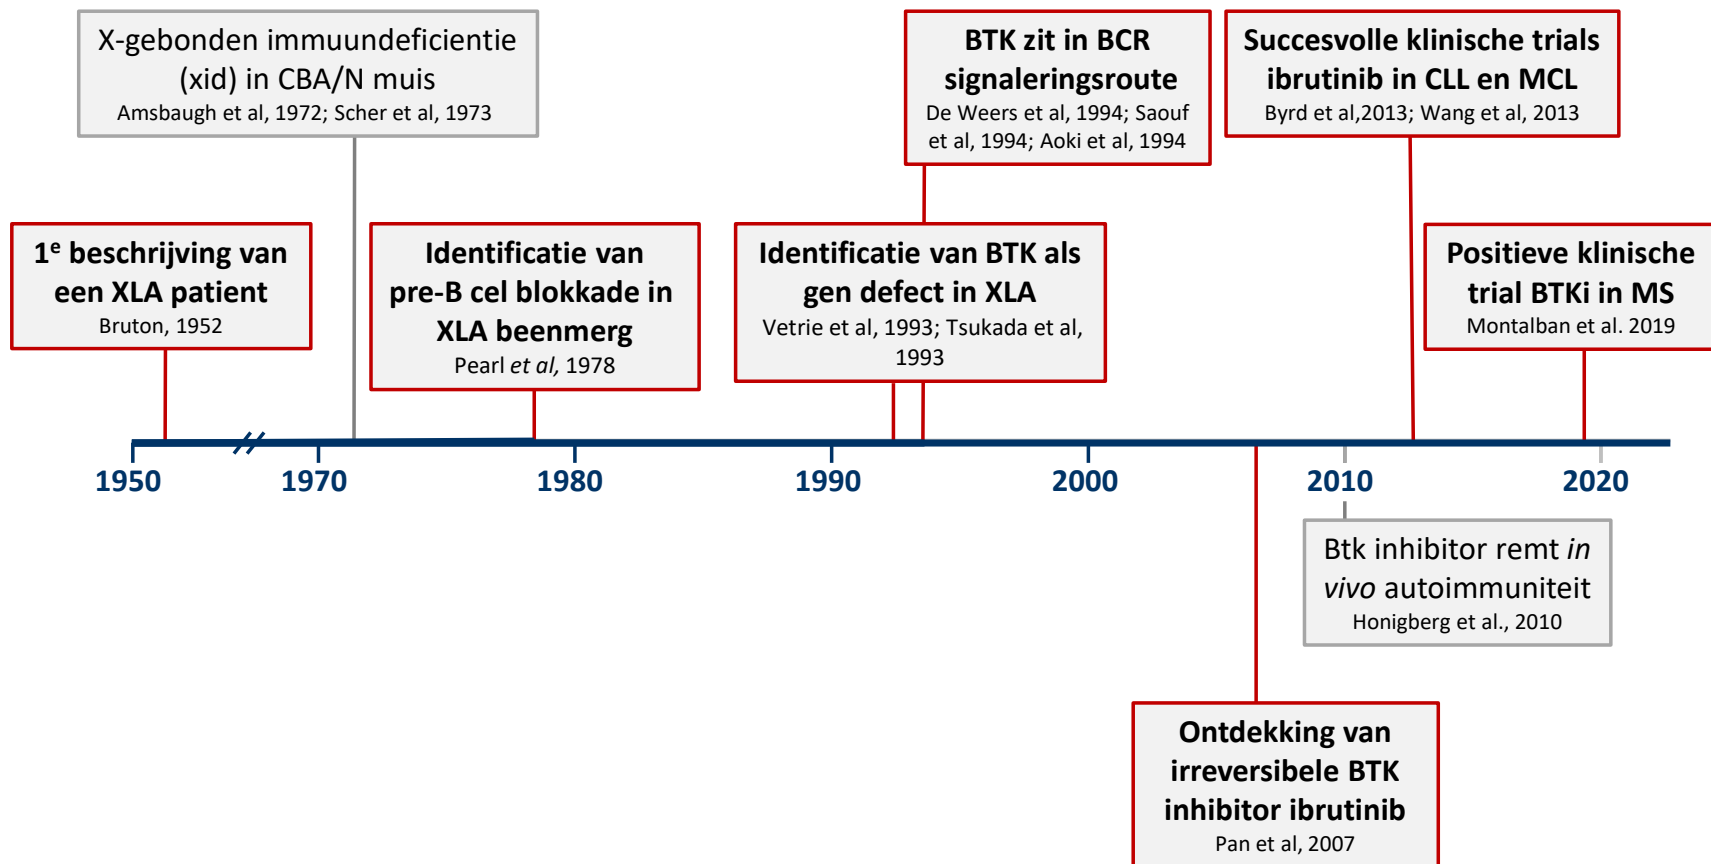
X-gebonden immuundeficientie (xid) in CBA/N muis
Amsbaugh et al, 1972; Scher et al, 1973

BTK zit in BCR signaleringsroute
De Weers et al, 1994; Saouf et al, 1994; Aoki et al, 1994

Succesvolle klinische trials ibrutinib in CLL en MCL
Byrd et al,2013; Wang et al, 2013

1$^e$ beschrijving van een XLA patient
Bruton, 1952

Identificatie van pre-B cel blokkade in XLA beenmerg
Pearl *et al,* 1978

Identificatie van BTK als gen defect in XLA
Vetrie et al, 1993; Tsukada et al, 1993

Positieve klinische trial BTKi in MS
Montalban et al. 2019

1950
1970
1980
1990
2000
2010
2020

Btk inhibitor remt *in vivo* autoimmuniteit
Honigberg et al., 2010

Ontdekking van irreversibele BTK inhibitor ibrutinib
Pan et al, 2007